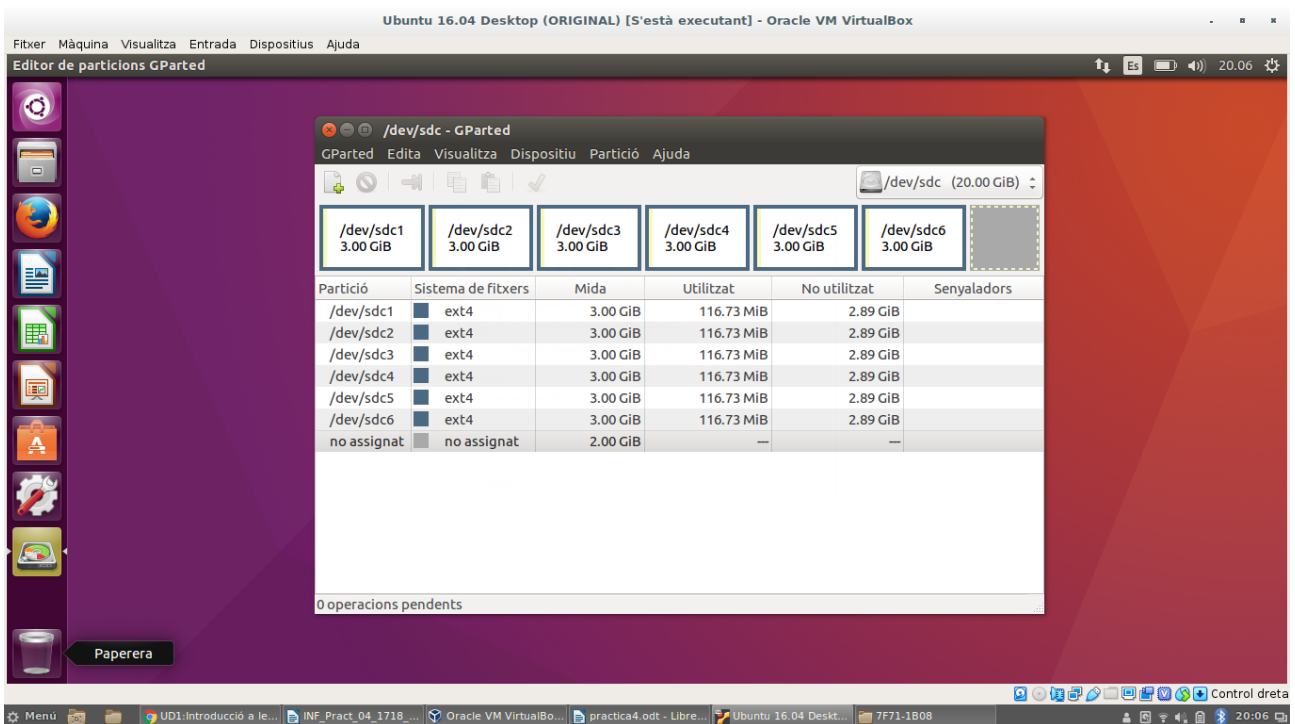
Ubuntu 16.04 Desktop (ORIGINAL) [S'està executant] - Oracle VM VirtualBox

Fitxer Màquina Visualitza Entrada Dispositius Ajuda

Editor de particions GParted

Es 20.06

/dev/sdc - GParted

GParted Edita Visualitza Dispositiu Partició Ajuda

/dev/sdc (20.00 GiB)

/dev/sdc1 3.00 GiB
/dev/sdc2 3.00 GiB
/dev/sdc3 3.00 GiB
/dev/sdc4 3.00 GiB
/dev/sdc5 3.00 GiB
/dev/sdc6 3.00 GiB

| Partició | Sistema de fitxers | Mida | Utilitzat | No utilitzat | Senyaladors |
|---|---|---|---|---|---|
| /dev/sdc1 | ext4 | 3.00 GiB | 116.73 MiB | 2.89 GiB | |
| /dev/sdc2 | ext4 | 3.00 GiB | 116.73 MiB | 2.89 GiB | |
| /dev/sdc3 | ext4 | 3.00 GiB | 116.73 MiB | 2.89 GiB | |
| /dev/sdc4 | ext4 | 3.00 GiB | 116.73 MiB | 2.89 GiB | |
| /dev/sdc5 | ext4 | 3.00 GiB | 116.73 MiB | 2.89 GiB | |
| /dev/sdc6 | ext4 | 3.00 GiB | 116.73 MiB | 2.89 GiB | |
| no assignat | no assignat | 2.00 GiB | — | — | |

0 operacions pendents

Paperera

Control dreta

Menú UD1:Introducció a le... INF_Pract_04_1718_... Oracle VM VirtualBo... practica4.odt - Libre... Ubuntu 16.04 Deskt... 7F71-1B08 20:06